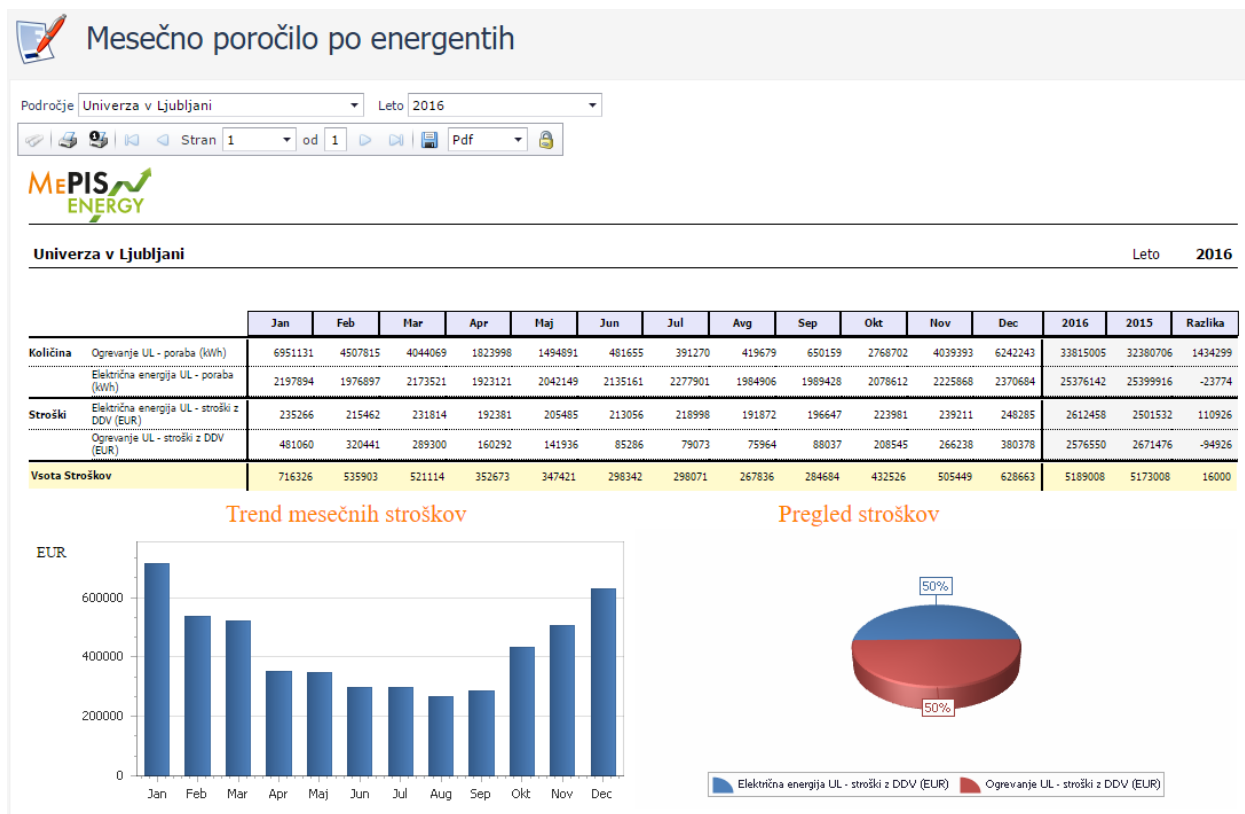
Mesečno poročilo po energentih

Področje Univerza v Ljubljani Leto 2016

Stran 1 od 1 Pdf

MEPIS ENERGY

Univerza v Ljubljani Leto 2016

| | | Jan | Feb | Mar | Apr | Maj | Jun | Jul | Avg | Sep | Okt | Nov | Dec | 2016 | 2015 | Razlika |
|---|---|---|---|---|---|---|---|---|---|---|---|---|---|---|---|---|
| Količina | Ogrevanje UL - poraba (kWh) | 6951131 | 4507815 | 4044069 | 1823998 | 1494891 | 481655 | 391270 | 419679 | 650159 | 2768702 | 4039393 | 6242243 | 33815005 | 32380706 | 1434299 |
| | Električna energija UL - poraba (kWh) | 2197894 | 1976897 | 2173521 | 1923121 | 2042149 | 2135161 | 2277901 | 1984906 | 1989428 | 2078612 | 2225868 | 2370684 | 25376142 | 25399916 | -23774 |
| Stroški | Električna energija UL - stroški z DDV (EUR) | 235266 | 215462 | 231814 | 192381 | 205485 | 213056 | 218998 | 191872 | 196647 | 223981 | 239211 | 248285 | 2612458 | 2501532 | 110926 |
| | Ogrevanje UL - stroški z DDV (EUR) | 481060 | 320441 | 289300 | 160292 | 141936 | 85286 | 79073 | 75964 | 88037 | 208545 | 266238 | 380378 | 2576550 | 2671476 | -94926 |
| Vsota Stroškov | | 716326 | 535903 | 521114 | 352673 | 347421 | 298342 | 298071 | 267836 | 284684 | 432526 | 505449 | 628663 | 5189008 | 5173008 | 16000 |

Trend mesečnih stroškov

EUR
600000
400000
200000
0
Jan Feb Mar Apr Maj Jun Jul Aug Sep Okt Nov Dec

Pregled stroškov

50%
50%

Električna energija UL - stroški z DDV (EUR) Ogrevanje UL - stroški z DDV (EUR)